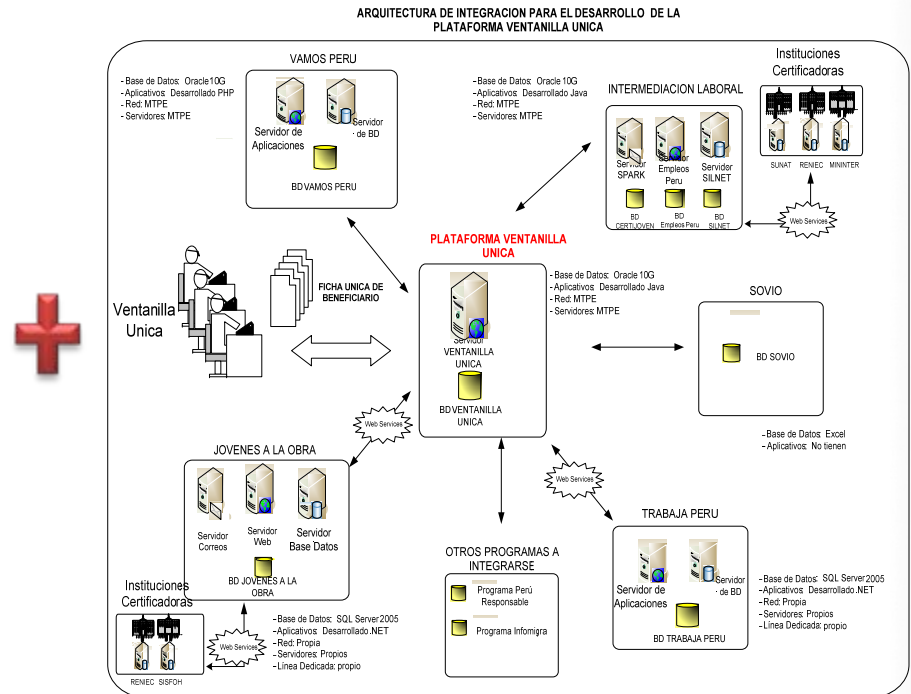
ARQUITECTURA DE INTEGRACION PARA EL DESARROLLO DE LA PLATAFORMA VENTANILLA UNICA

- Base de Datos: Oracle10G
- Aplicativos: Desarrollado PHP
- Red: MTPE
- Servidores: MTPE

VAMOS PERU

Servidor de Aplicaciones

Servidor de BD

BD VAMOS PERU

- Base de Datos: Oracle 10G
- Aplicativos: Desarrollado Java
- Red: MTPE
- Servidores: MTPE

INTERMEDIACION LABORAL

Servidor SPARK

Servidor Empleos Peru

Servidor SILNET

BD CERTIJOVEN

BD Empleos Peru

BD SILNET

Instituciones Certificadoras

SUNAT RENIEC MININTER

Web Services

Ventanilla Unica

FICHA UNICA DE BENEFICIARIO

PLATAFORMA VENTANILLA UNICA

- Base de Datos: Oracle 10G
- Aplicativos: Desarrollado Java
- Red: MTPE
- Servidores: MTPE

Servidor VENTANILLA UNICA

BD VENTANILLA UNICA

SOVIO

BD SOVIO

- Base de Datos: Excel
- Aplicativos: No tienen

Web Services

JOVENES A LA OBRA

Servidor Correos

Servidor Web

Servidor Base Datos

BD JOVENES A LA OBRA

Web Services

OTROS PROGRAMAS A INTEGRARSE

Programa Perú Responsable

Programa Infomigra

TRABAJA PERU

Servidor de Aplicaciones

Servidor de BD

BD TRABAJA PERU

- Base de Datos: SQL Server2005
- Aplicativos: Desarrollado.NET
- Red: Propia
- Servidores: Propios
- Línea Dedicada: propio

Instituciones Certificadoras

RENIEC SISFOH

Web Services

- Base de Datos: SQL Server2005
- Aplicativos: Desarrollado.NET
- Red: Propia
- Servidores: Propios
- Línea Dedicada: propio